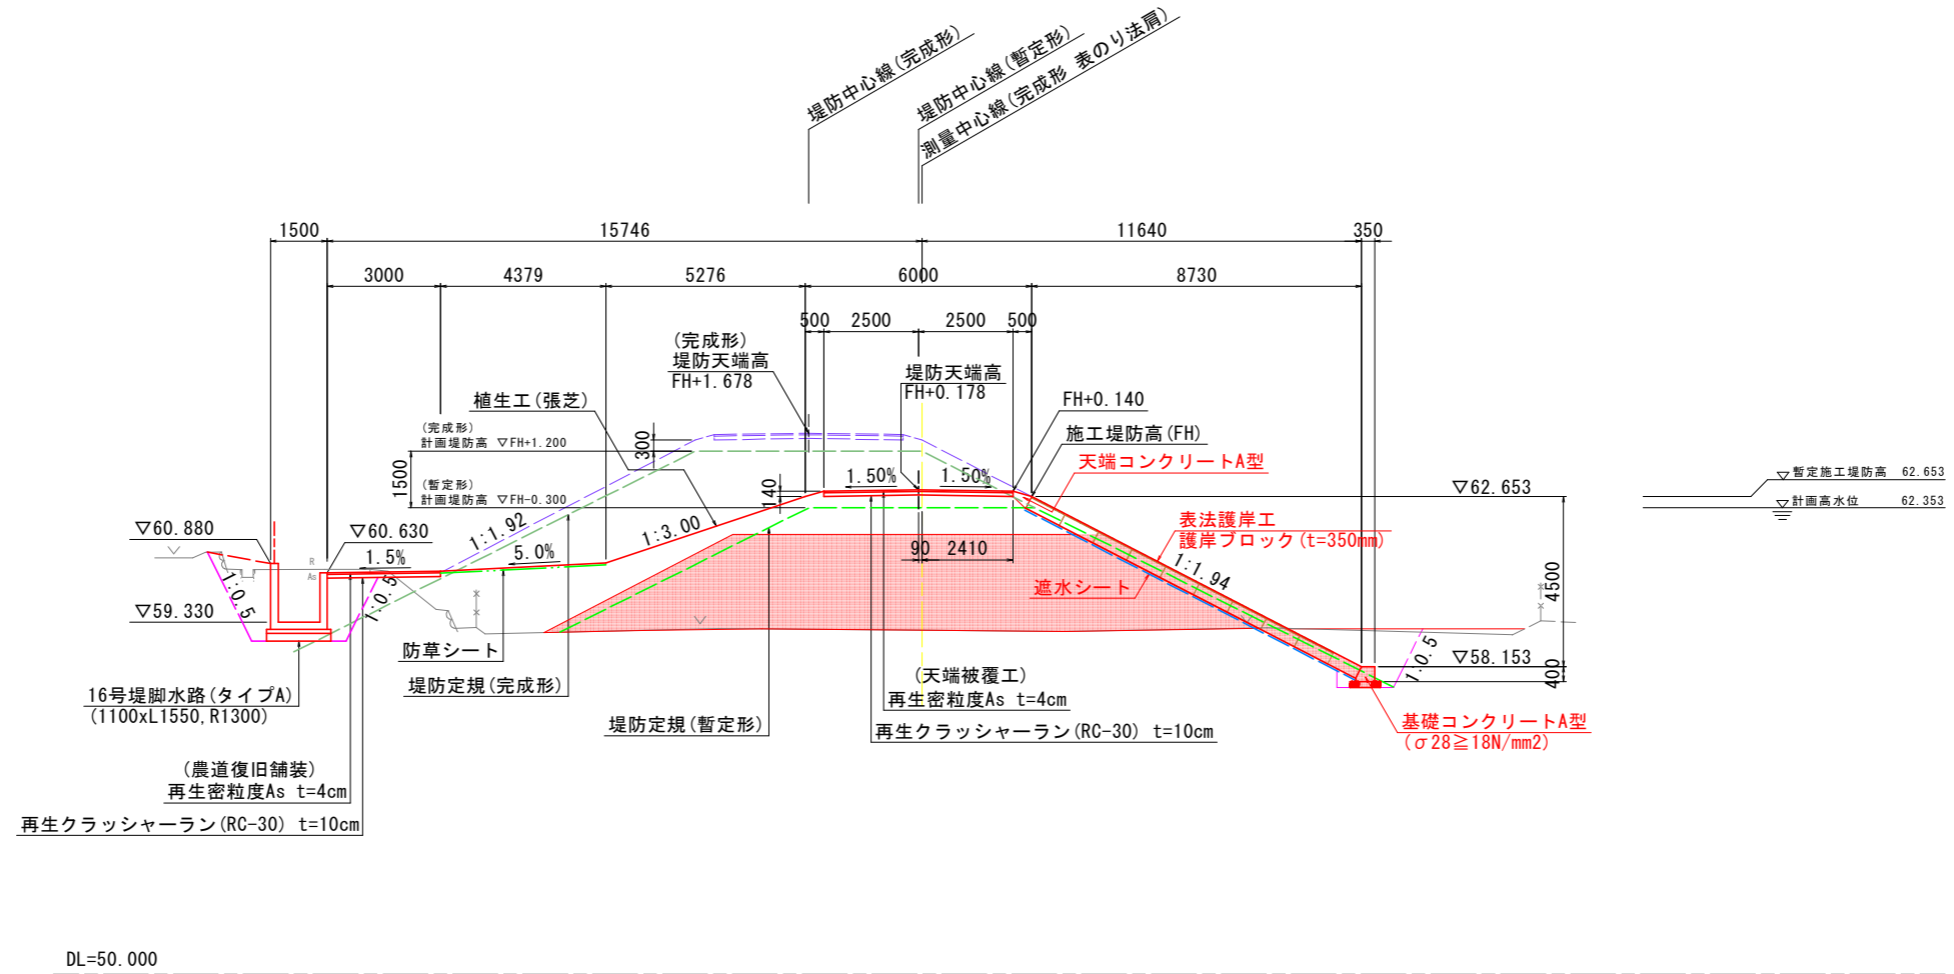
堤防中心線(完成形)
堤防中心線(暫定形)
測量中心線(完成形 表のり法肩)

1500
15746
11640
350
3000
4379
5276
6000
8730
500
2500
2500
500

(完成形)
堤防天端高
FH+1.678

堤防天端高
FH+0.178

FH+0.140
施工堤防高(FH)
天端コンクリートA型

植生工(張芝)
(完成形)
計画堤防高 ▽FH+1.200
300
1500
(暫定形)
計画堤防高 ▽FH-0.300

1.50%
1.50%
140
▽62.653
▽暫定施工堤防高 62.653
▽計画高水位 62.353

▽60.880
▽60.630
1.5%
1:1.92
5.0%
1:3.00
90
2410
表法護岸工
護岸ブロック(t=350mm)
1:1.94
遮水シート
4500

1:0.5
▽59.330
1:0.5
R
As
防草シート
1:0.5
▽58.153
400

堤防定規(完成形)
16号堤脚水路(タイプA)
(1100xL1550,R1300)
(天端被覆工)
再生密粒度As t=4cm
基礎コンクリートA型
(σ28≧18N/mm2)
堤防定規(暫定形)
再生クラッシャーラン(RC-30) t=10cm

(農道復旧舗装)
再生密粒度As t=4cm
再生クラッシャーラン(RC-30) t=10cm

DL=50.000